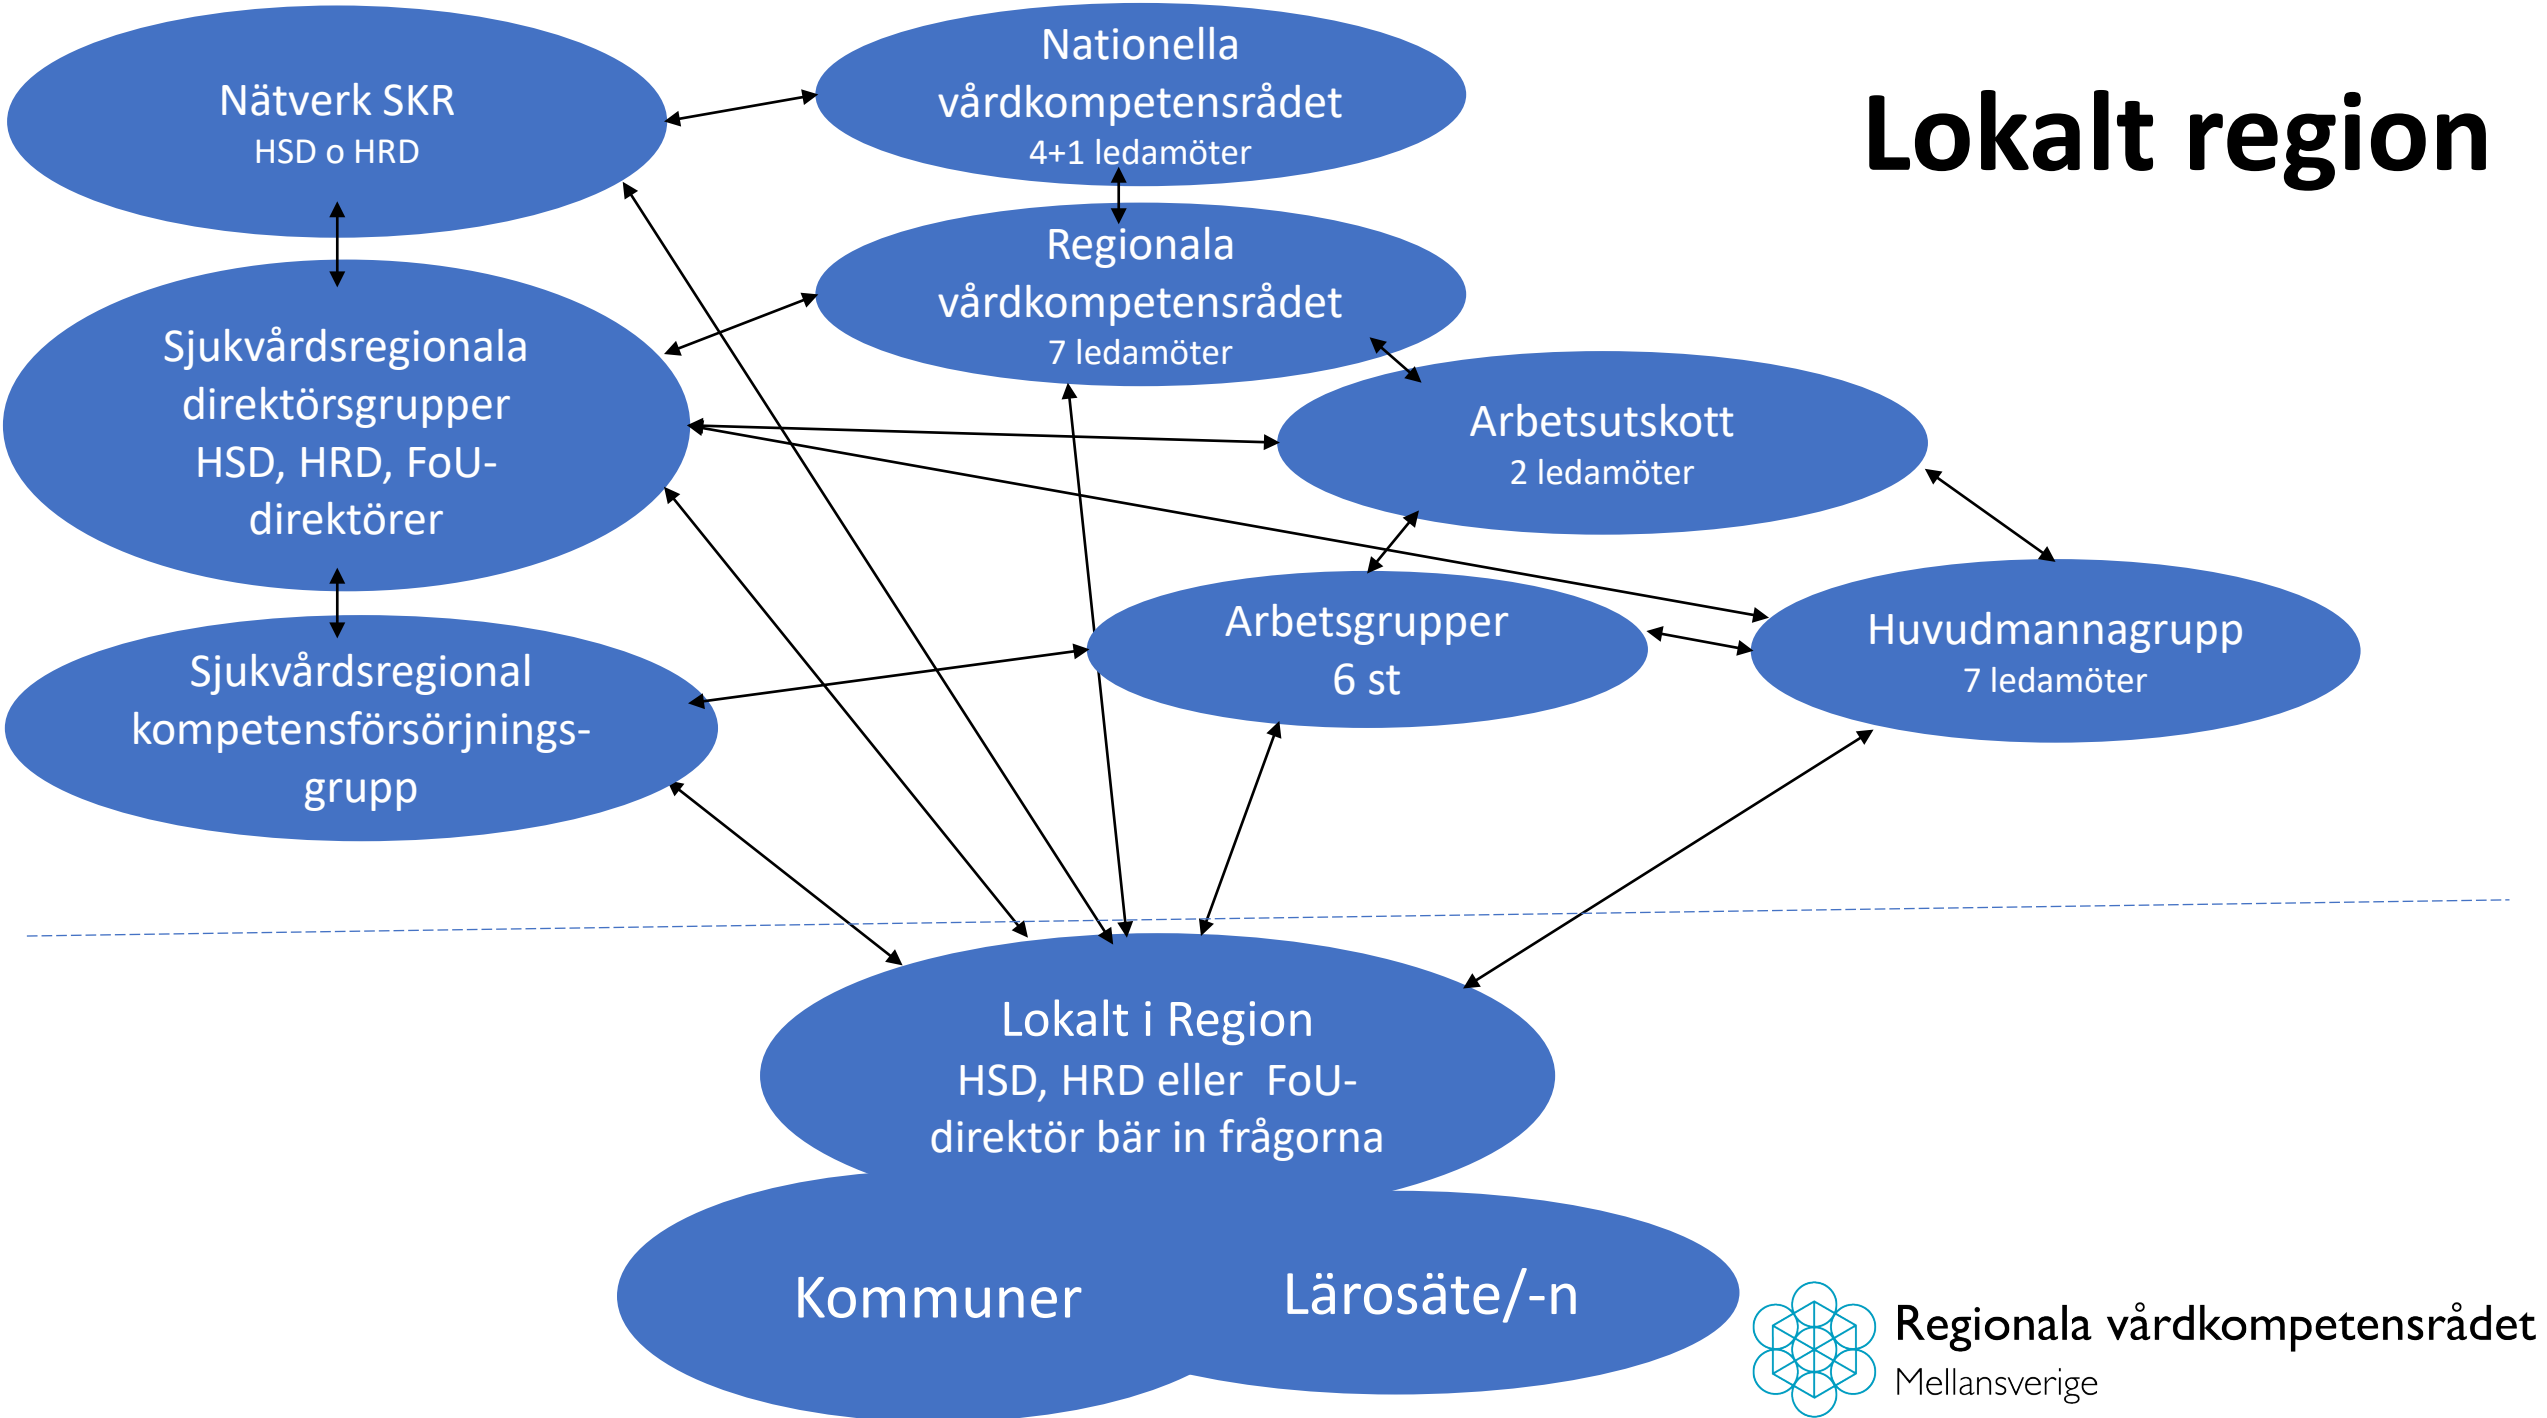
Lokalt region

Nätverk SKR
HSD o HRD

Nationella vårdkompetensrådet
4+1 ledamöter

Regionala vårdkompetensrådet
7 ledamöter

Sjukvårdsregionala direktörsgrupper
HSD, HRD, FoU-direktörer

Arbetsutskott
2 ledamöter

Sjukvårdsregional kompetensförsörjnings-grupp

Arbetsgrupper
6 st

Huvudmannagrupp
7 ledamöter

Lokalt i Region
HSD, HRD eller FoU-direktör bär in frågorna

Kommuner

Lärosäte/-n

Regionala vårdkompetensrådet
Mellansverige